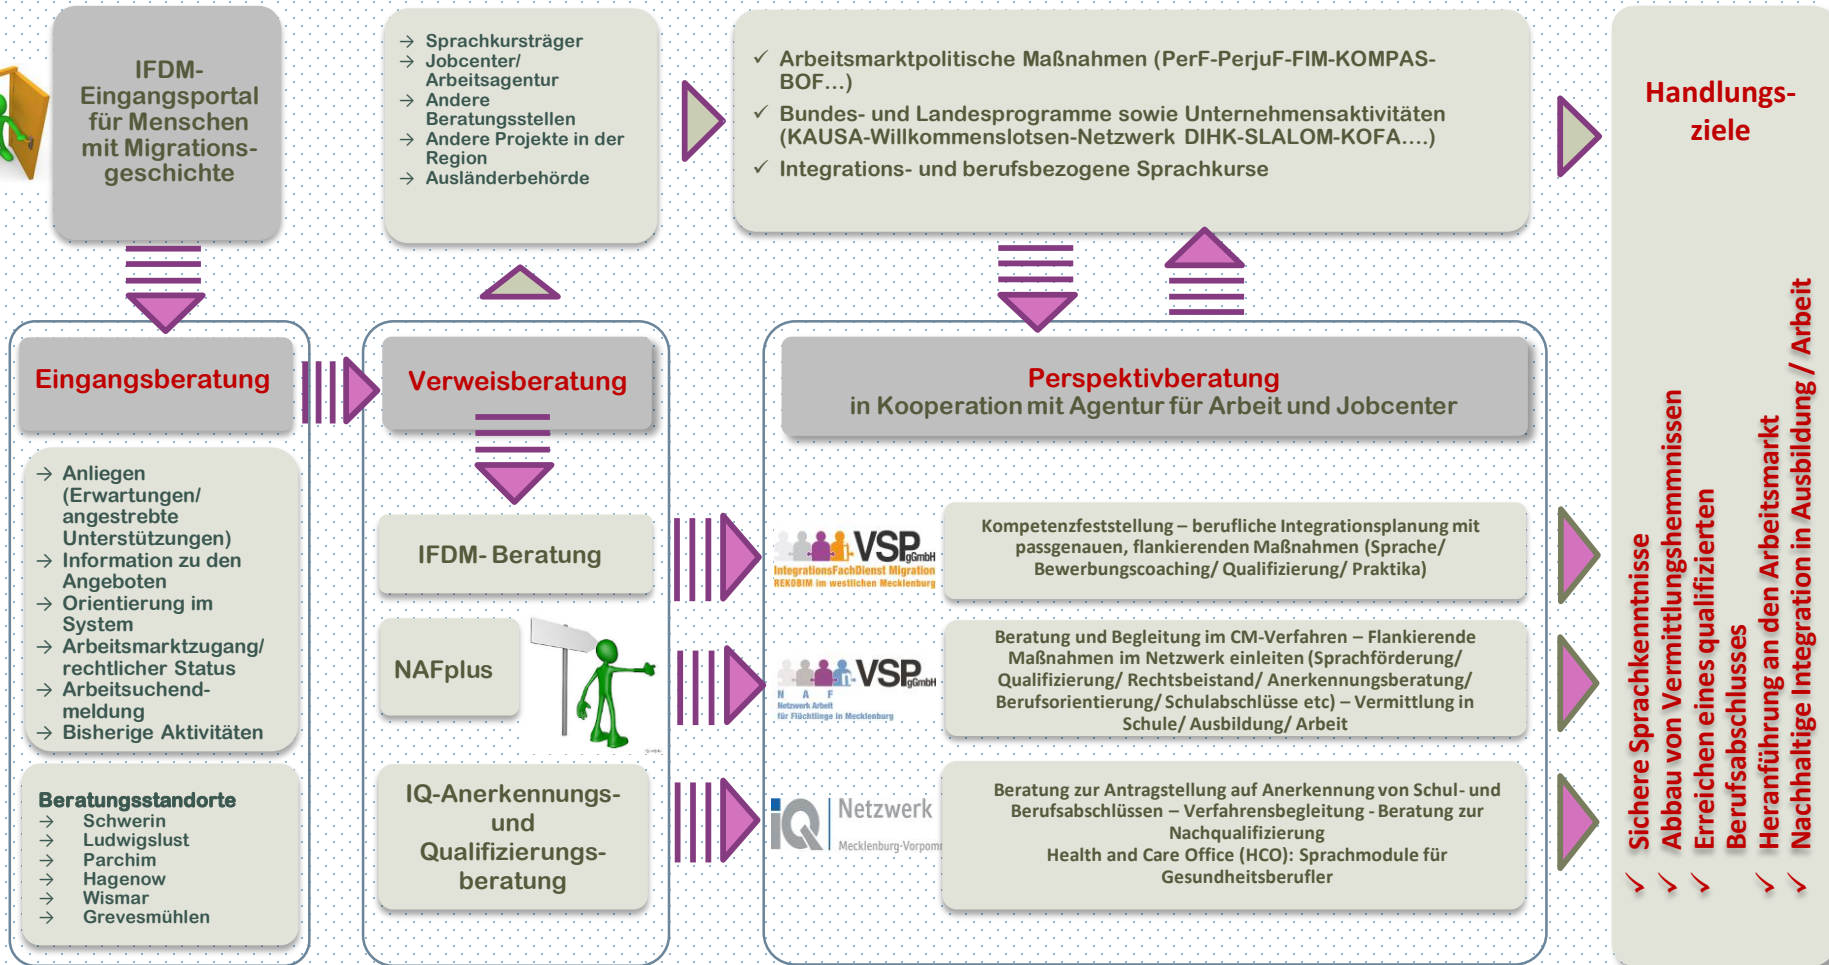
IFDM-Eingangsportal für Menschen mit Migrationsgeschichte

→ Sprachkursträger
→ Jobcenter/ Arbeitsagentur
→ Andere Beratungsstellen
→ Andere Projekte in der Region
→ Ausländerbehörde

✓ Arbeitsmarktpolitische Maßnahmen (PerF-PerjuF-FIM-KOMPAS-BOF…)
✓ Bundes- und Landesprogramme sowie Unternehmensaktivitäten (KAUSA-Willkommenslotsen-Netzwerk DIHK-SLALOM-KOFA….)
✓ Integrations- und berufsbezogene Sprachkurse

Handlungsziele

Eingangsberatung

→ Anliegen (Erwartungen/ angestrebte Unterstützungen)
→ Information zu den Angeboten
→ Orientierung im System
→ Arbeitsmarktzugang/ rechtlicher Status
→ Arbeitsuchendmeldung
→ Bisherige Aktivitäten

Beratungsstandorte
→ Schwerin
→ Ludwigslust
→ Parchim
→ Hagenow
→ Wismar
→ Grevesmühlen

Verweisberatung

IFDM- Beratung

NAFplus

IQ-Anerkennungs- und Qualifizierungsberatung

Perspektivberatung
in Kooperation mit Agentur für Arbeit und Jobcenter

VSP gGmbH
IntegrationsFachDienst Migration
REKOBIM im westlichen Mecklenburg

Kompetenzfeststellung – berufliche Integrationsplanung mit passgenauen, flankierenden Maßnahmen (Sprache/ Bewerbungscoaching/ Qualifizierung/ Praktika)

VSP gGmbH
N A F
Netzwerk Arbeit für Flüchtlinge in Mecklenburg

Beratung und Begleitung im CM-Verfahren – Flankierende Maßnahmen im Netzwerk einleiten (Sprachförderung/ Qualifizierung/ Rechtsbeistand/ Anerkennungsberatung/ Berufsorientierung/ Schulabschlüsse etc) – Vermittlung in Schule/ Ausbildung/ Arbeit

IQ Netzwerk
Mecklenburg-Vorpomm

Beratung zur Antragstellung auf Anerkennung von Schul- und Berufsabschlüssen – Verfahrensbegleitung - Beratung zur Nachqualifizierung
Health and Care Office (HCO): Sprachmodule für Gesundheitsberufler

✓ Sichere Sprachkenntnisse
✓ Abbau von Vermittlungshemmnissen
✓ Erreichen eines qualifizierten Berufsabschlusses
✓ Heranführung an den Arbeitsmarkt
✓ Nachhaltige Integration in Ausbildung / Arbeit